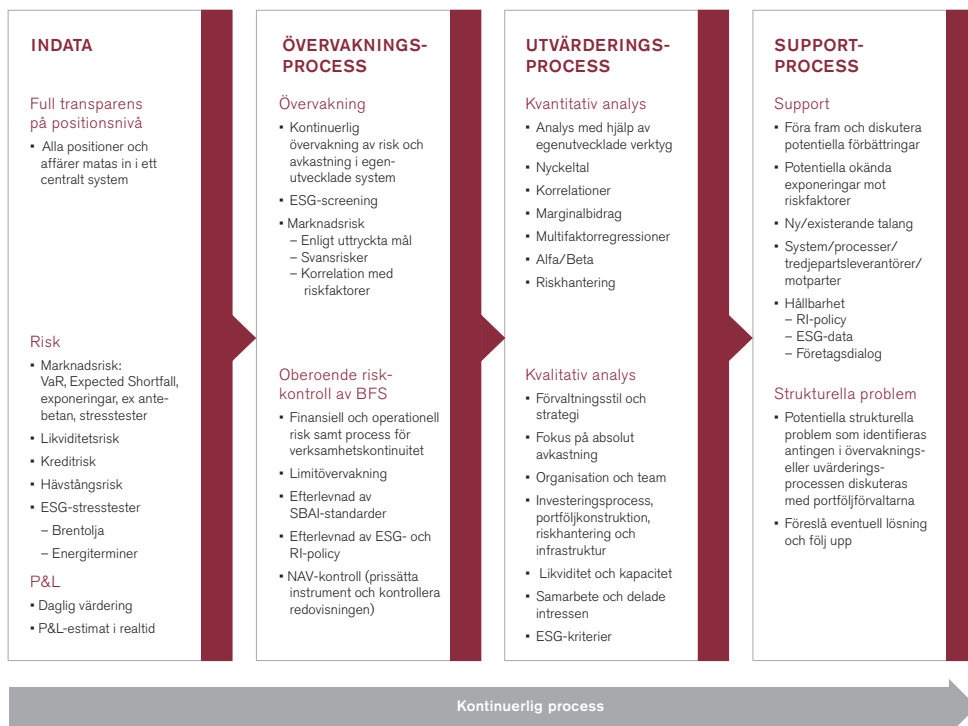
INDATA

Full transparens på positionsnivå

- Alla positioner och affärer matas in i ett centralt system

Risk

- Marknadsrisk: VaR, Expected Shortfall, exponeringar, ex antebetan, stresstester
- Likviditetsrisk
- Kreditrisk
- Hävstångsrisk
- ESG-stresstester
  – Brentolja
  – Energiterminer

P&L

- Daglig värdering
- P&L-estimat i realtid

ÖVERVAKNINGSPROCESS

Övervakning

- Kontinuerlig övervakning av risk och avkastning i egenutvecklade system
- ESG-screening
- Marknadsrisk
  – Enligt uttryckta mål
  – Svansrisker
  – Korrelation med riskfaktorer

Oberoende riskkontroll av BFS

- Finansiell och operationell risk samt process för verksamhetskontinuitet
- Limitövervakning
- Efterlevnad av SBAI-standarder
- Efterlevnad av ESG- och RI-policy
- NAV-kontroll (prissätta instrument och kontrollera redovisningen)

UTVÄRDERINGSPROCESS

Kvantitativ analys

- Analys med hjälp av egenutvecklade verktyg
- Nyckeltal
- Korrelationer
- Marginalbidrag
- Multifaktorregressioner
- Alfa/Beta
- Riskhantering

Kvalitativ analys

- Förvaltningsstil och strategi
- Fokus på absolut avkastning
- Organisation och team
- Investeringsprocess, portföljkonstruktion, riskhantering och infrastruktur
- Likviditet och kapacitet
- Samarbete och delade intressen
- ESG-kriterier

SUPPORTPROCESS

Support

- Föra fram och diskutera potentiella förbättringar
- Potentiella okända exponeringar mot riskfaktorer
- Ny/existerande talang
- System/processer/tredjepartsleverantörer/motparter
- Hållbarhet
  – RI-policy
  – ESG-data
  – Företagsdialog

Strukturella problem

- Potentiella strukturella problem som identifieras antingen i övervakningseller uvärderingsprocessen diskuteras med portföljförvaltarna
- Föreslå eventuell lösning och följ upp

Kontinuerlig process